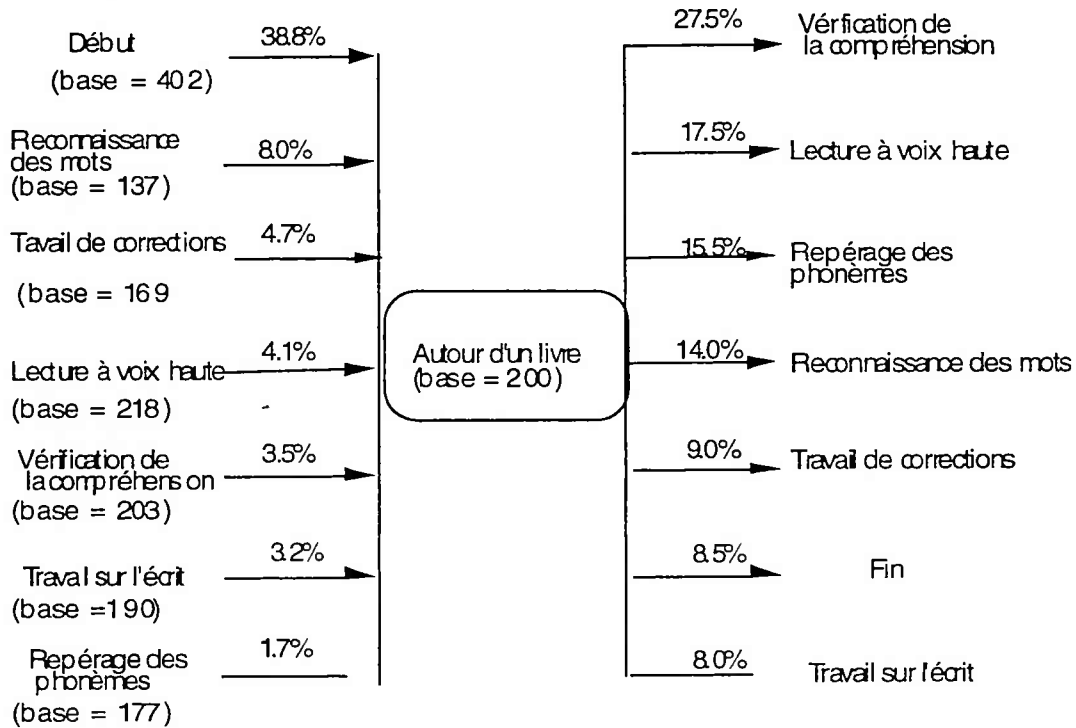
Début
(base = 402)
38.8%

Reconnaissance des mots
(base = 137)
8.0%

Tavail de corrections
(base = 169
4.7%

Lecture à voix haute
(base = 218)
4.1%

Vérification de la compréhension
(base = 203)
3.5%

Traval sur l'écrit
(base =190)
3.2%

Repérage des phonèmes
(base = 177)
1.7%

Autour d'un livre
(base = 200)

27.5%
Vérification de la compréhension

17.5%
Lecture à voix haute

15.5%
Repérage des phonèmes

14.0%
Reconnaissance des mots

9.0%
Travail de corrections

8.5%
Fin

8.0%
Travail sur l'écrit